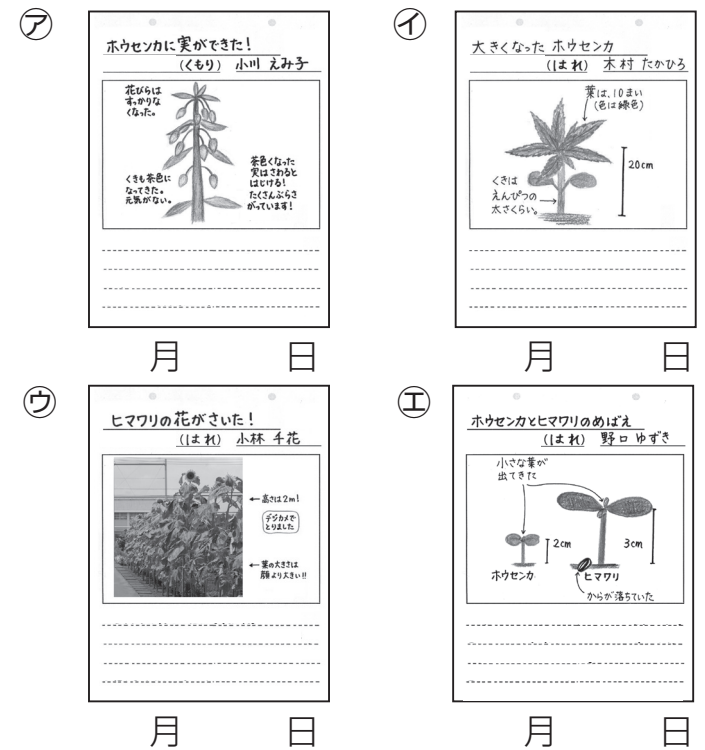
㋐

ホウセンカに実ができた!

(くもり) 小川 えみ子

花びらはすっかりなくなった。

くきも茶色になってきた。元気がない。

茶色くなった実はさわるとはじける!たくさんぶらさがっています!

月 日

㋑

大きくなった ホウセンカ

(はれ) 木村 たかひろ

葉は、10まい (色は緑色)

20cm

くきはえんぴつの太さくらい。

月 日

㋒

ヒマワリの花がさいた!

(はれ) 小林 千花

高さは2m!

デジカメでとりました

葉の大きさは顔より大きい!!

月 日

㋓

ホウセンカとヒマワリのめばえ

(はれ) 野口 ゆずき

小さな葉が出てきた

2cm

3cm

ホウセンカ

ヒマワリ

からが落ちていた

月 日